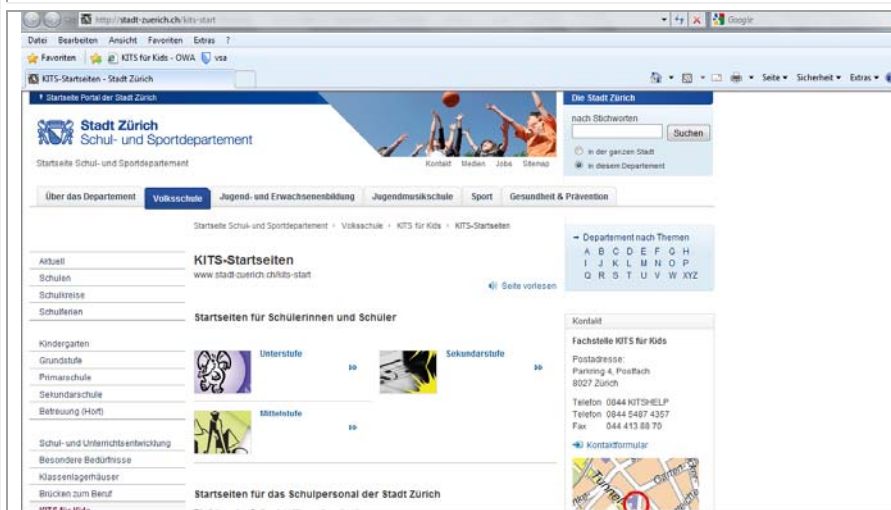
http://stadt-zuerich.ch/kits-start
Google

Datei Bearbeiten Ansicht Favoriten Extras ?

Favoriten KITS für Kids - OWA vsa

KITS-Startseiten - Stadt Zürich

Seite ▾ Sicherheit ▾ Extras ▾

Startseite Portal der Stadt Zürich

Stadt Zürich
Schul- und Sportdepartement

Startseite Schul- und Sportdepartement

Kontakt Medien Jobs Sitemap

Die Stadt Zürich

nach Stichworten

Suchen

in der ganzen Stadt
in diesem Departement

Über das Departement | Volksschule | Jugend- und Erwachsenenbildung | Jugendmusikschule | Sport | Gesundheit & Prävention

Startseite Schul- und Sportdepartement › Volksschule › KITS für Kids › KITS-Startseiten

Aktuell
Schulen
Schulkreise
Schulferien

Kindergarten
Grundstufe
Primarschule
Sekundarschule
Betreuung (Hort)

Schul- und Unterrichtsentwicklung
Besondere Bedürfnisse
Klassenlagerhäuser
Brücken zum Beruf
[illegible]

KITS-Startseiten
www.stadt-zuerich.ch/kits-start

Seite vorlesen

Startseiten für Schülerinnen und Schüler

Unterstufe

Sekundarstufe

Mittelstufe

Startseiten für das Schulpersonal der Stadt Zürich

Departement nach Themen
A B C D E F G H
I J K L M N O P
Q R S T U V W XYZ

Kontakt

Fachstelle KITS für Kids

Postadresse:
Parkring 4, Postfach
8027 Zürich

Telefon 0844 KITSHELP
Telefon 0844 5487 4357
Fax 044 413 88 70

Kontaktformular